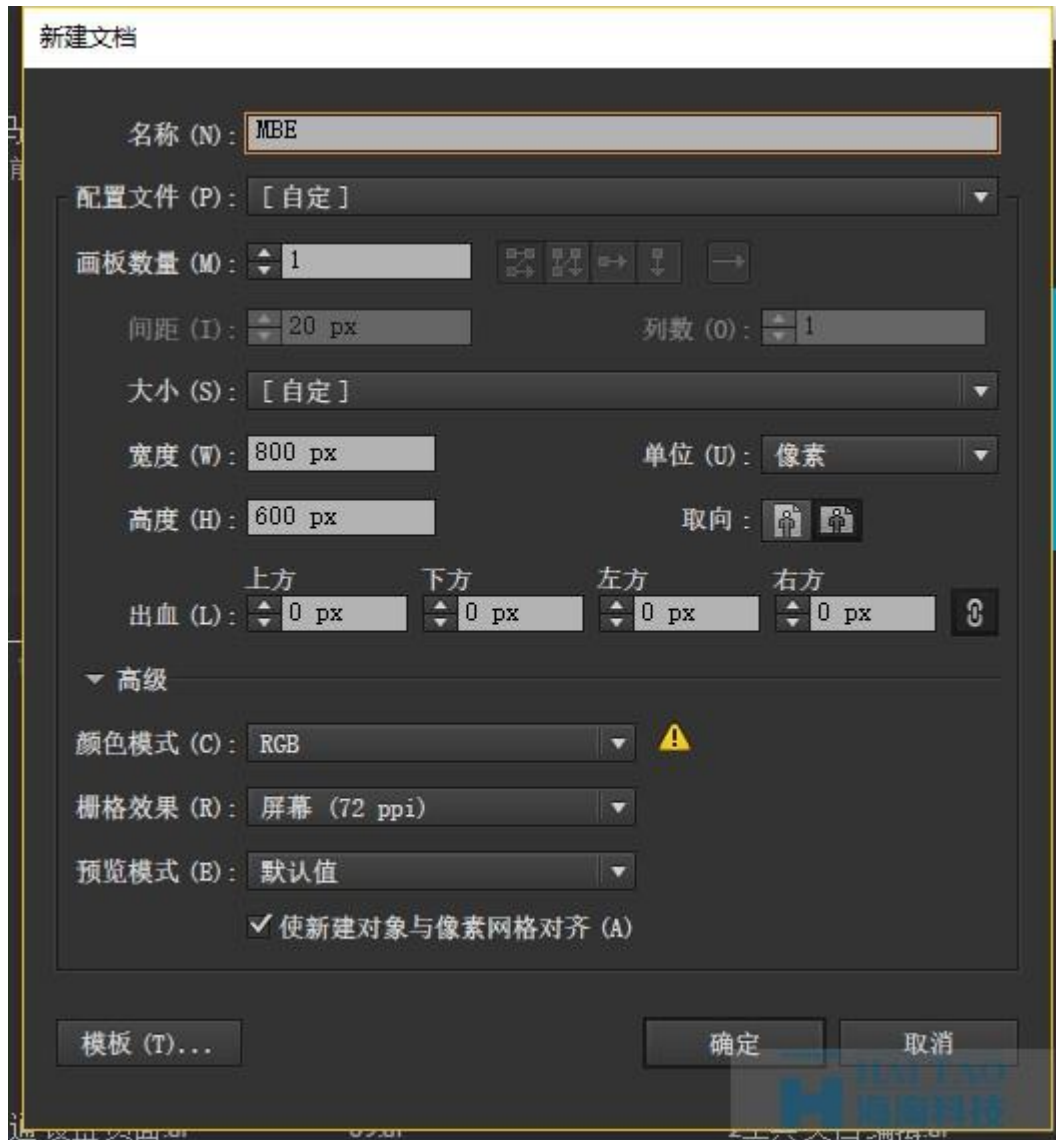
新建文档

名称 (N): MBE

配置文件 (P): [自定]

画板数量 (M): 1

间距 (I): 20 px

列数 (O): 1

大小 (S): [自定]

宽度 (W): 800 px

单位 (U): 像素

高度 (H): 600 px

取向:

出血 (L): 上方 0 px 下方 0 px 左方 0 px 右方 0 px

▾ 高级

颜色模式 (C): RGB

栅格效果 (R): 屏幕 (72 ppi)

预览模式 (E): 默认值

✓ 使新建对象与像素网格对齐 (A)

模板 (T)...

确定

取消

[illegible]